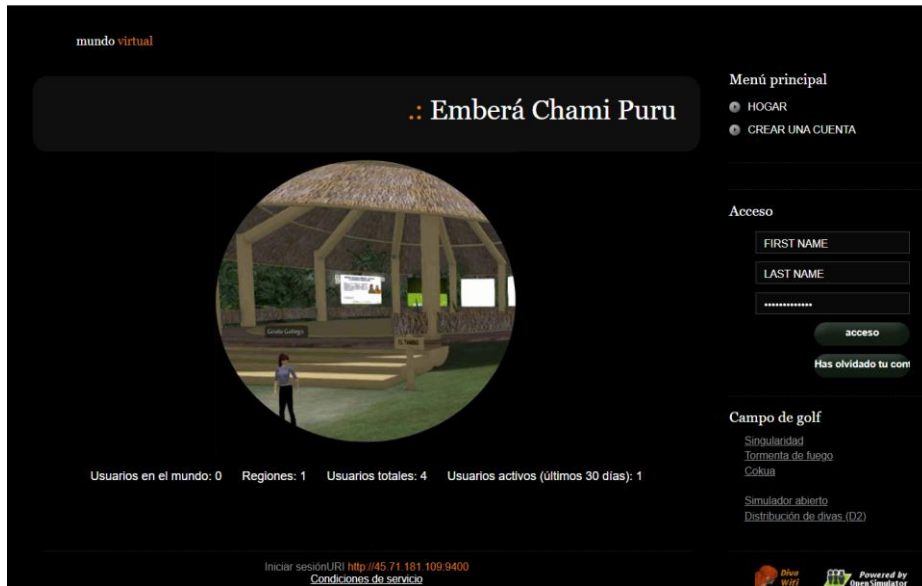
mundo virtual

.: Emberá Chami Puru

Gisela Gallego

Usuarios en el mundo: 0 Regiones: 1 Usuarios totales: 4 Usuarios activos (últimos 30 días): 1

Menú principal
HOGAR
CREAR UNA CUENTA

Acceso
FIRST NAME
LAST NAME
••••••••••••••
acceso
Has olvidado tu cont

Campo de golf
Singularidad
Tormenta de fuego
Cokua

Simulador abierto
Distribución de divas (D2)

Iniciar sesiónURI http://45.71.181.109:9400
Condiciones de servicio

Diva Wifi
Powered by OpenSimulator